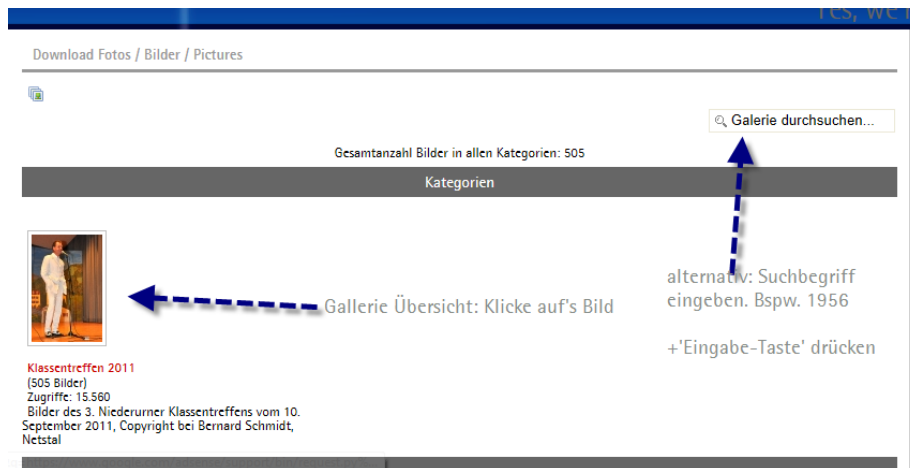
Yes, we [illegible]

Download Fotos / Bilder / Pictures

Galerie durchsuchen...

Gesamtanzahl Bilder in allen Kategorien: 505

Kategorien

Gallerie Übersicht: Klicke auf's Bild

alternativ: Suchbegriff eingeben. Bspw. 1956

+'Eingabe-Taste' drücken

Klassentreffen 2011
(505 Bilder)
Zugriffe: 15.560
Bilder des 3. Niederurner Klassentreffens vom 10. September 2011, Copyright bei Bernard Schmidt, Netstal